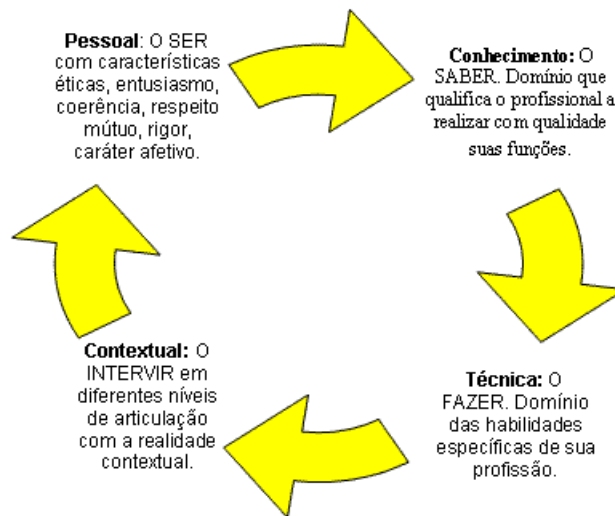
**Pessoal**: O SER com características éticas, entusiasmo, coerência, respeito mútuo, rigor, caráter afetivo.

**Conhecimento:** O SABER. Domínio que qualifica o profissional a realizar com qualidade suas funções.

**Técnica:** O FAZER. Domínio das habilidades específicas de sua profissão.

**Contextual:** O INTERVIR em diferentes níveis de articulação com a realidade contextual.